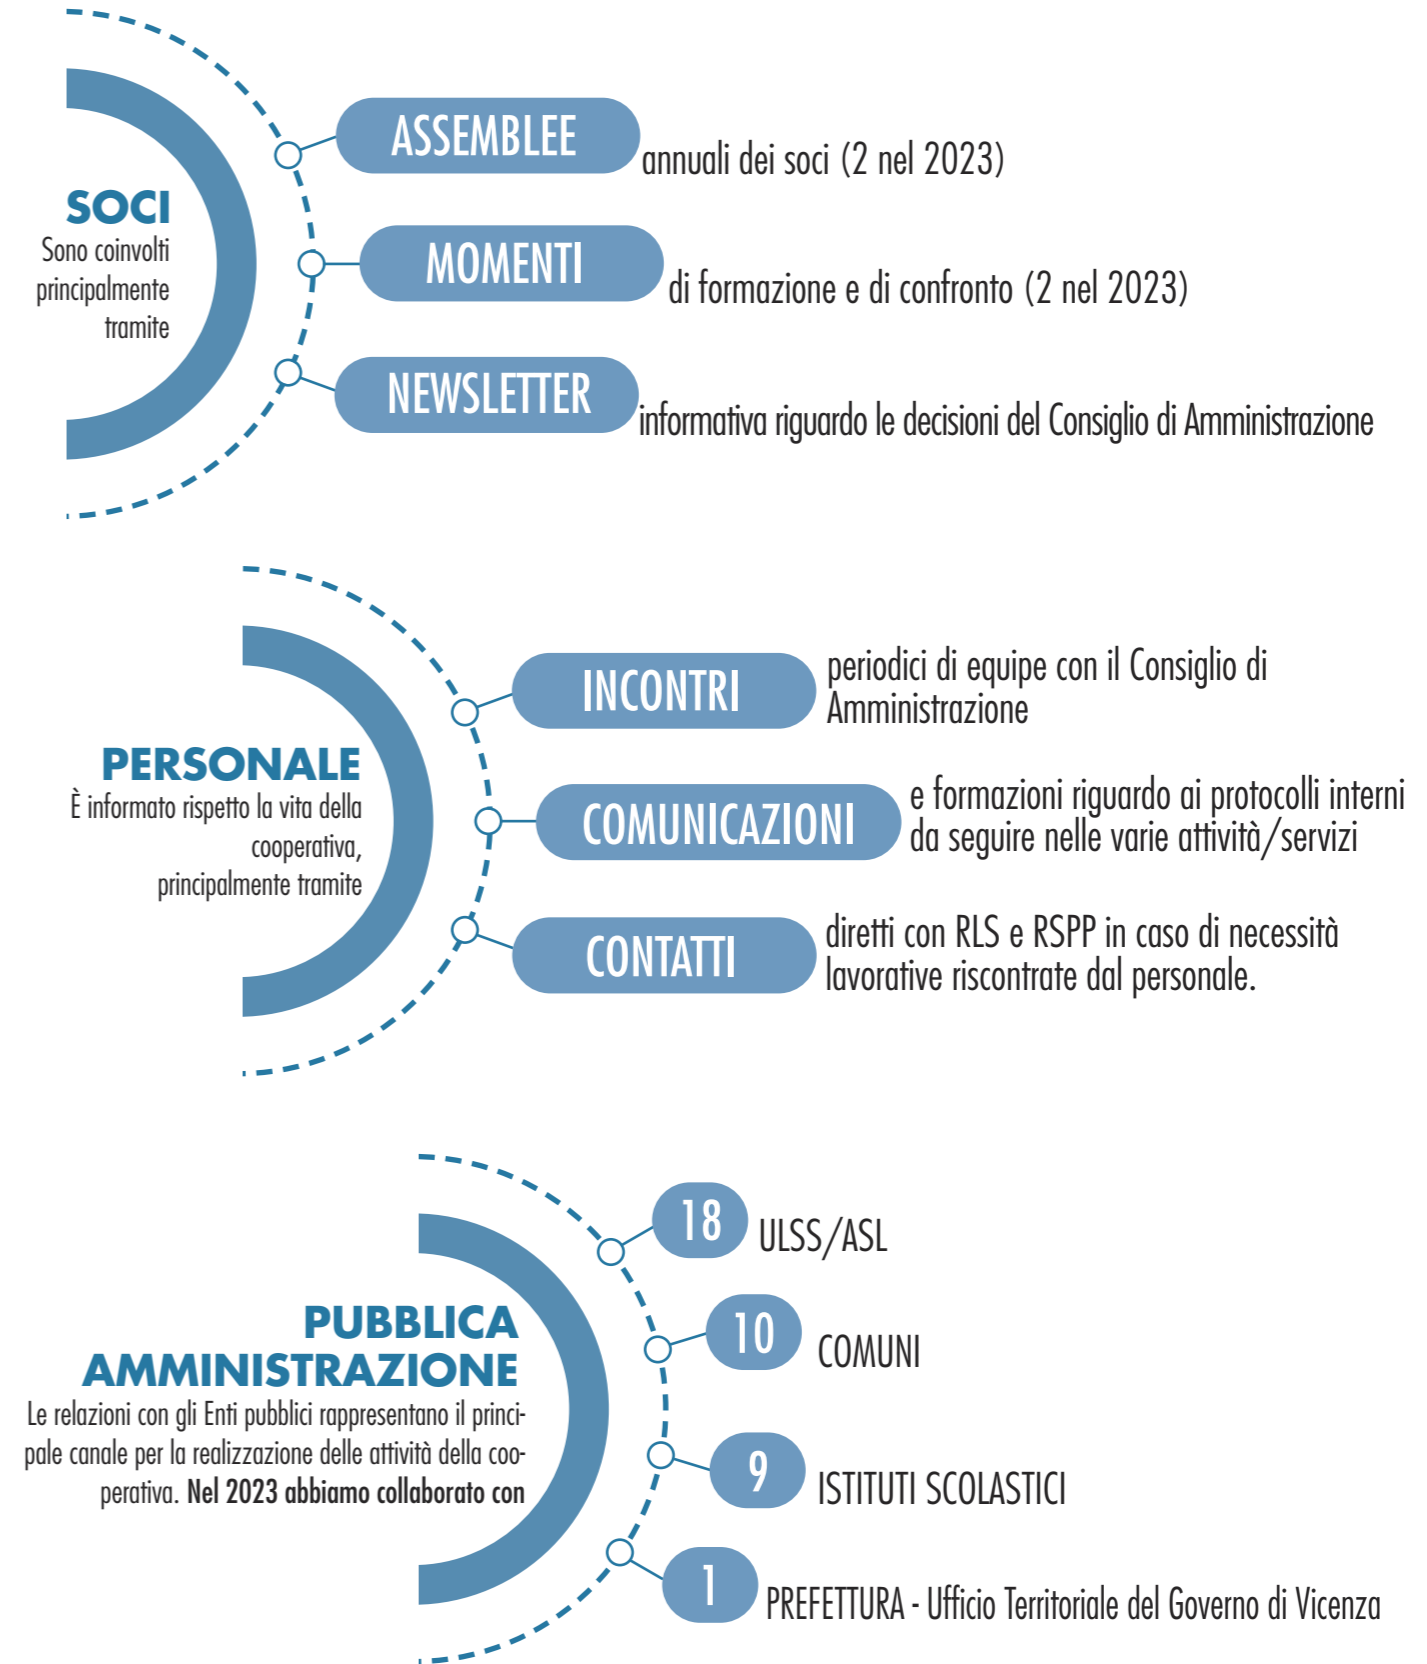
SOCI
Sono coinvolti principalmente tramite

ASSEMBLEE annuali dei soci (2 nel 2023)

MOMENTI di formazione e di confronto (2 nel 2023)

NEWSLETTER informativa riguardo le decisioni del Consiglio di Amministrazione

PERSONALE
È informato rispetto la vita della cooperativa, principalmente tramite

INCONTRI periodici di equipe con il Consiglio di Amministrazione

COMUNICAZIONI e formazioni riguardo ai protocolli interni da seguire nelle varie attività/servizi

CONTATTI diretti con RLS e RSPP in caso di necessità lavorative riscontrate dal personale.

PUBBLICA AMMINISTRAZIONE
Le relazioni con gli Enti pubblici rappresentano il principale canale per la realizzazione delle attività della cooperativa. Nel 2023 abbiamo collaborato con

18 ULSS/ASL

10 COMUNI

9 ISTITUTI SCOLASTICI

1 PREFETTURA - Ufficio Territoriale del Governo di Vicenza